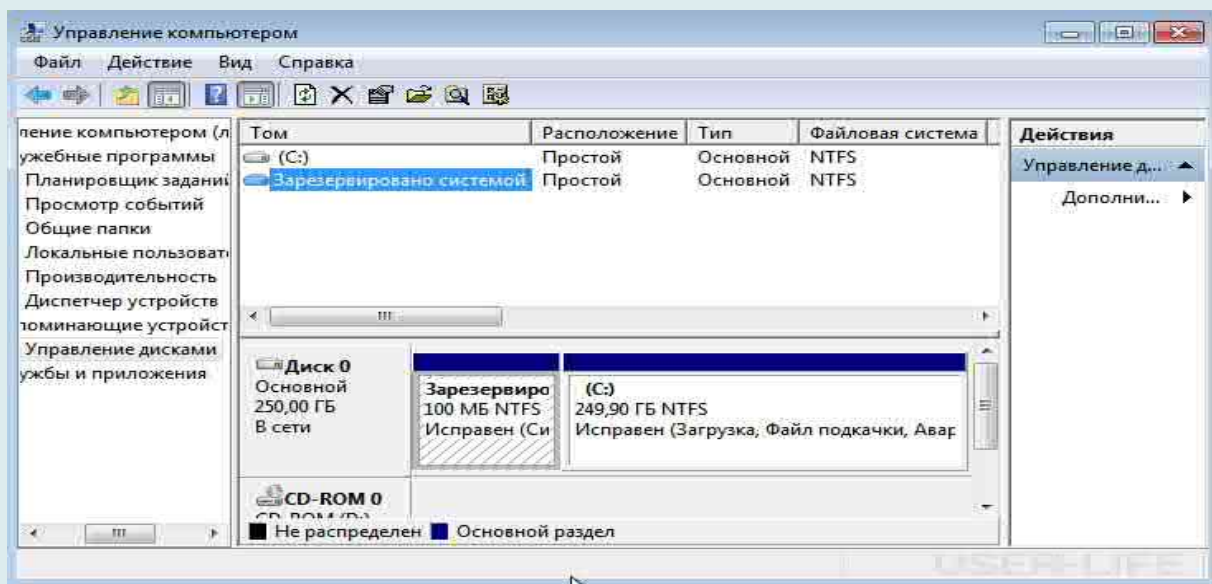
Управление компьютером

Файл Действие Вид Справка

ление компьютером (л
ужебные программы
Планировщик заданий
Просмотр событий
Общие папки
Локальные пользоват
Производительность
Диспетчер устройств
поминающие устройст
Управление дисками
ужбы и приложения

| Том | Расположение | Тип | Файловая система |
|---|---|---|---|
| (C:) | Простой | Основной | NTFS |
| Зарезервировано системой | Простой | Основной | NTFS |

Диск 0
Основной
250,00 ГБ
В сети

Зарезервиро
100 МБ NTFS
Исправен (Си

(C:)
249,90 ГБ NTFS
Исправен (Загрузка, Файл подкачки, Авар

CD-ROM 0
CD-ROM (D:)

Не распределен Основной раздел

Действия
Управление д...
Дополни...

USER-LIFE